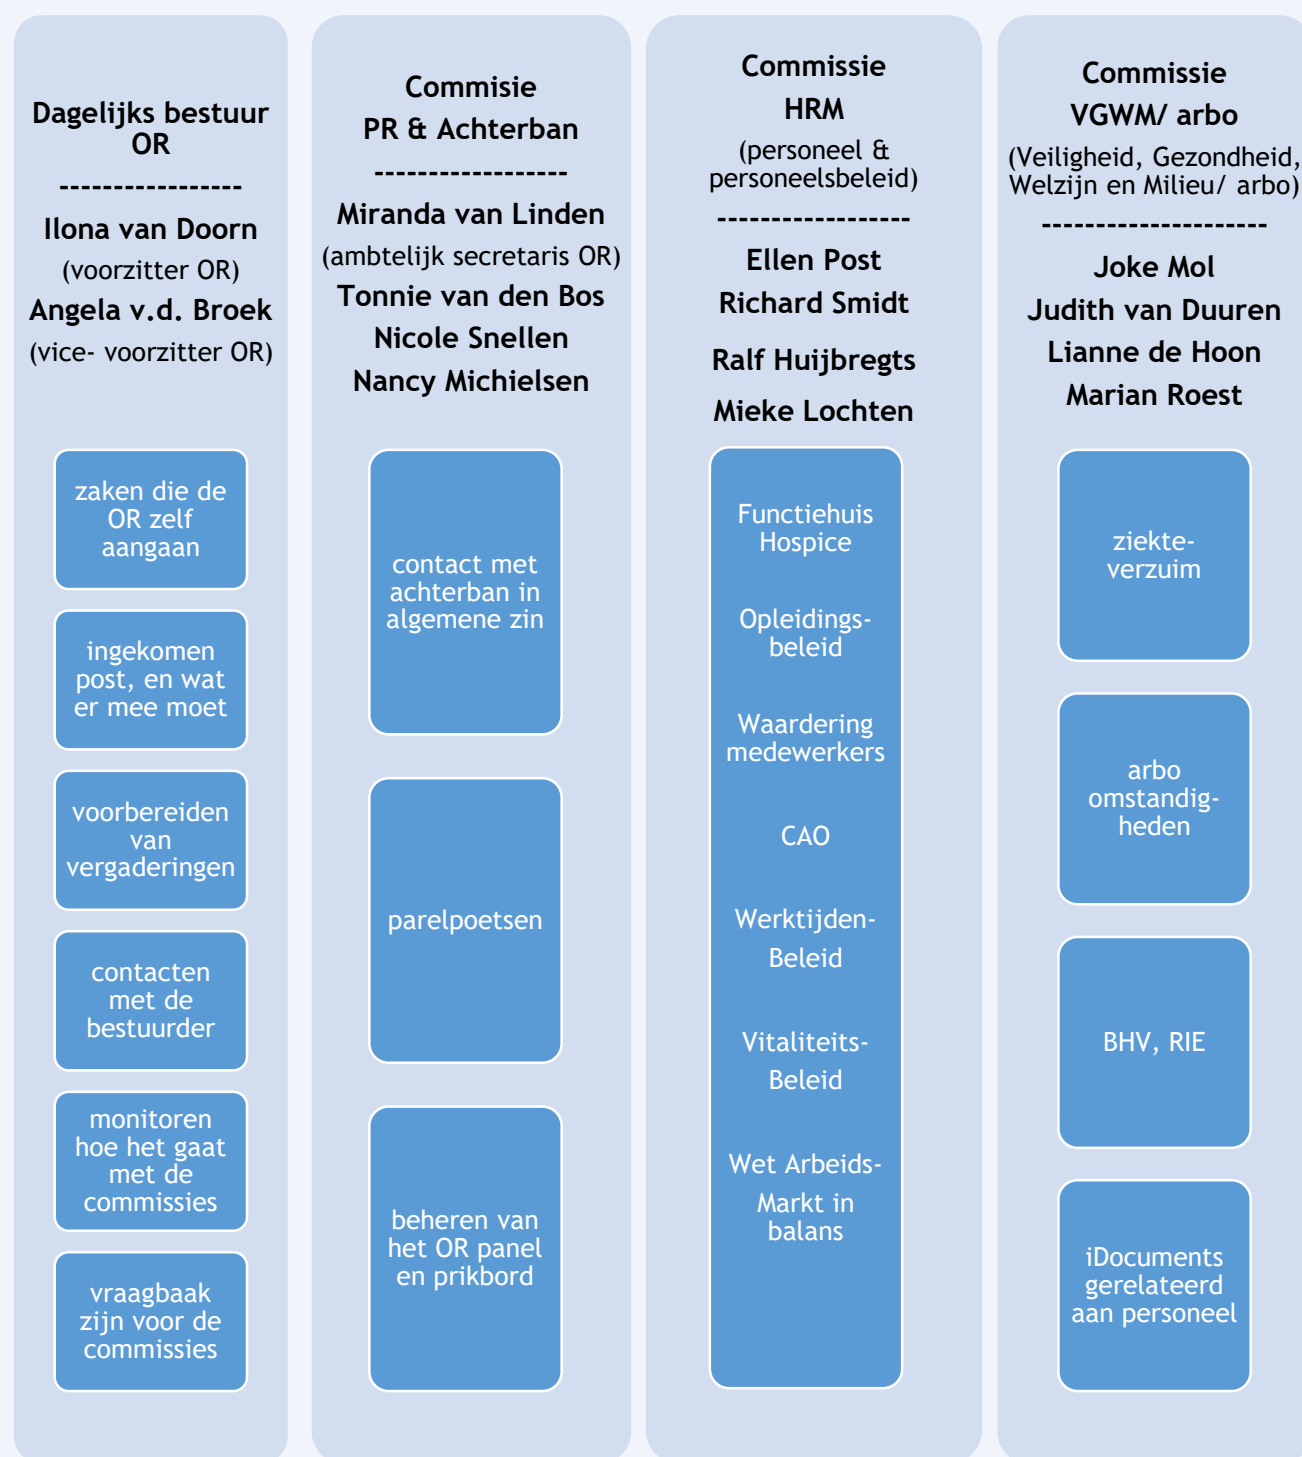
Dagelijks bestuur OR
-----------------
Ilona van Doorn
(voorzitter OR)
Angela v.d. Broek
(vice- voorzitter OR)

zaken die de OR zelf aangaan

ingekomen post, en wat er mee moet

voorbereiden van vergaderingen

contacten met de bestuurder

monitoren hoe het gaat met de commissies

vraagbaak zijn voor de commissies

Commisie
PR & Achterban
------------------
Miranda van Linden
(ambtelijk secretaris OR)
Tonnie van den Bos
Nicole Snellen
Nancy Michielsen

contact met achterban in algemene zin

parelpoetsen

beheren van het OR panel en prikbord

Commissie
HRM
(personeel & personeelsbeleid)
------------------
Ellen Post
Richard Smidt
Ralf Huijbregts
Mieke Lochten

Functiehuis Hospice

Opleidingsbeleid

Waardering medewerkers

CAO

Werktijden-Beleid

Vitaliteits-Beleid

Wet Arbeids-Markt in balans

Commissie
VGWM/ arbo
(Veiligheid, Gezondheid, Welzijn en Milieu/ arbo)
---------------------
Joke Mol
Judith van Duuren
Lianne de Hoon
Marian Roest

ziekte-verzuim

arbo omstandigheden

BHV, RIE

iDocuments gerelateerd aan personeel